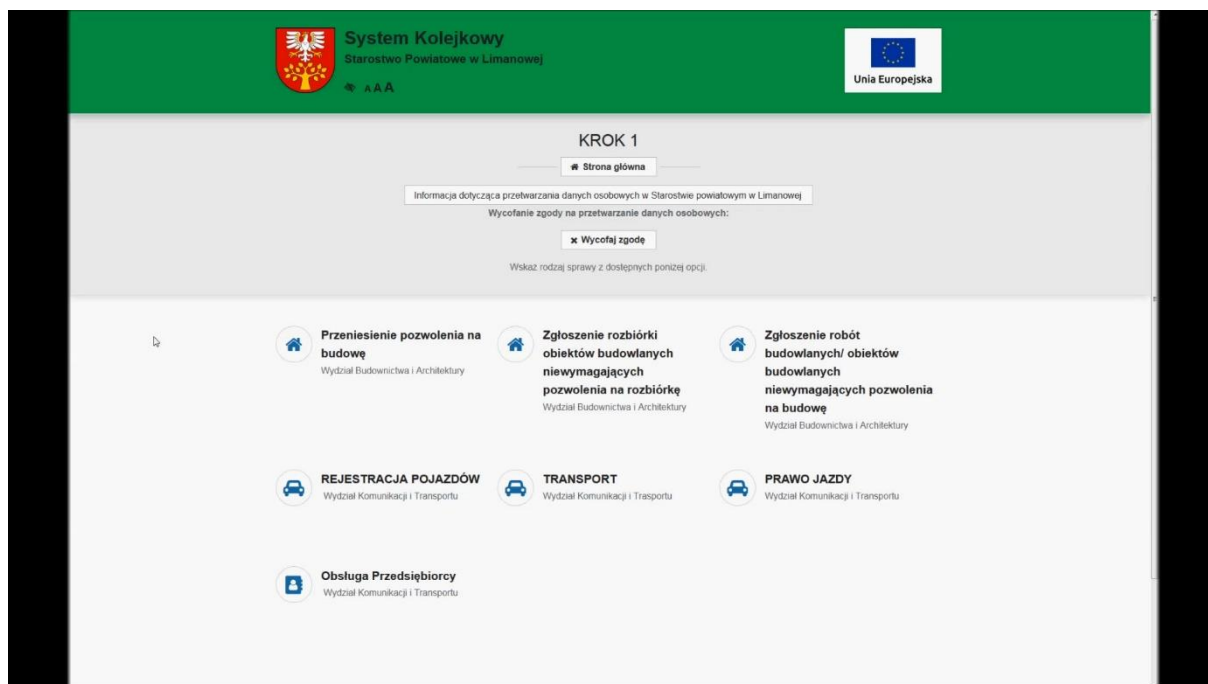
System Kolejkowy
Starostwo Powiatowe w Limanowej
A A A

Unia Europejska

KROK 1

Strona główna

Informacja dotycząca przetwarzania danych osobowych w Starostwie powiatowym w Limanowej

Wycofanie zgody na przetwarzanie danych osobowych:

Wycofaj zgodę

Wskaż rodzaj sprawy z dostępnych poniżej opcji.

Przeniesienie pozwolenia na budowę
Wydział Budownictwa i Architektury

Zgłoszenie rozbiórki obiektów budowlanych niewymagających pozwolenia na rozbiórkę
Wydział Budownictwa i Architektury

Zgłoszenie robót budowlanych/ obiektów budowlanych niewymagających pozwolenia na budowę
Wydział Budownictwa i Architektury

REJESTRACJA POJAZDÓW
Wydział Komunikacji i Transportu

TRANSPORT
Wydział Komunikacji i Trasportu

PRAWO JAZDY
Wydział Komunikacji i Transportu

Obsługa Przedsiębiorcy
Wydział Komunikacji i Transportu